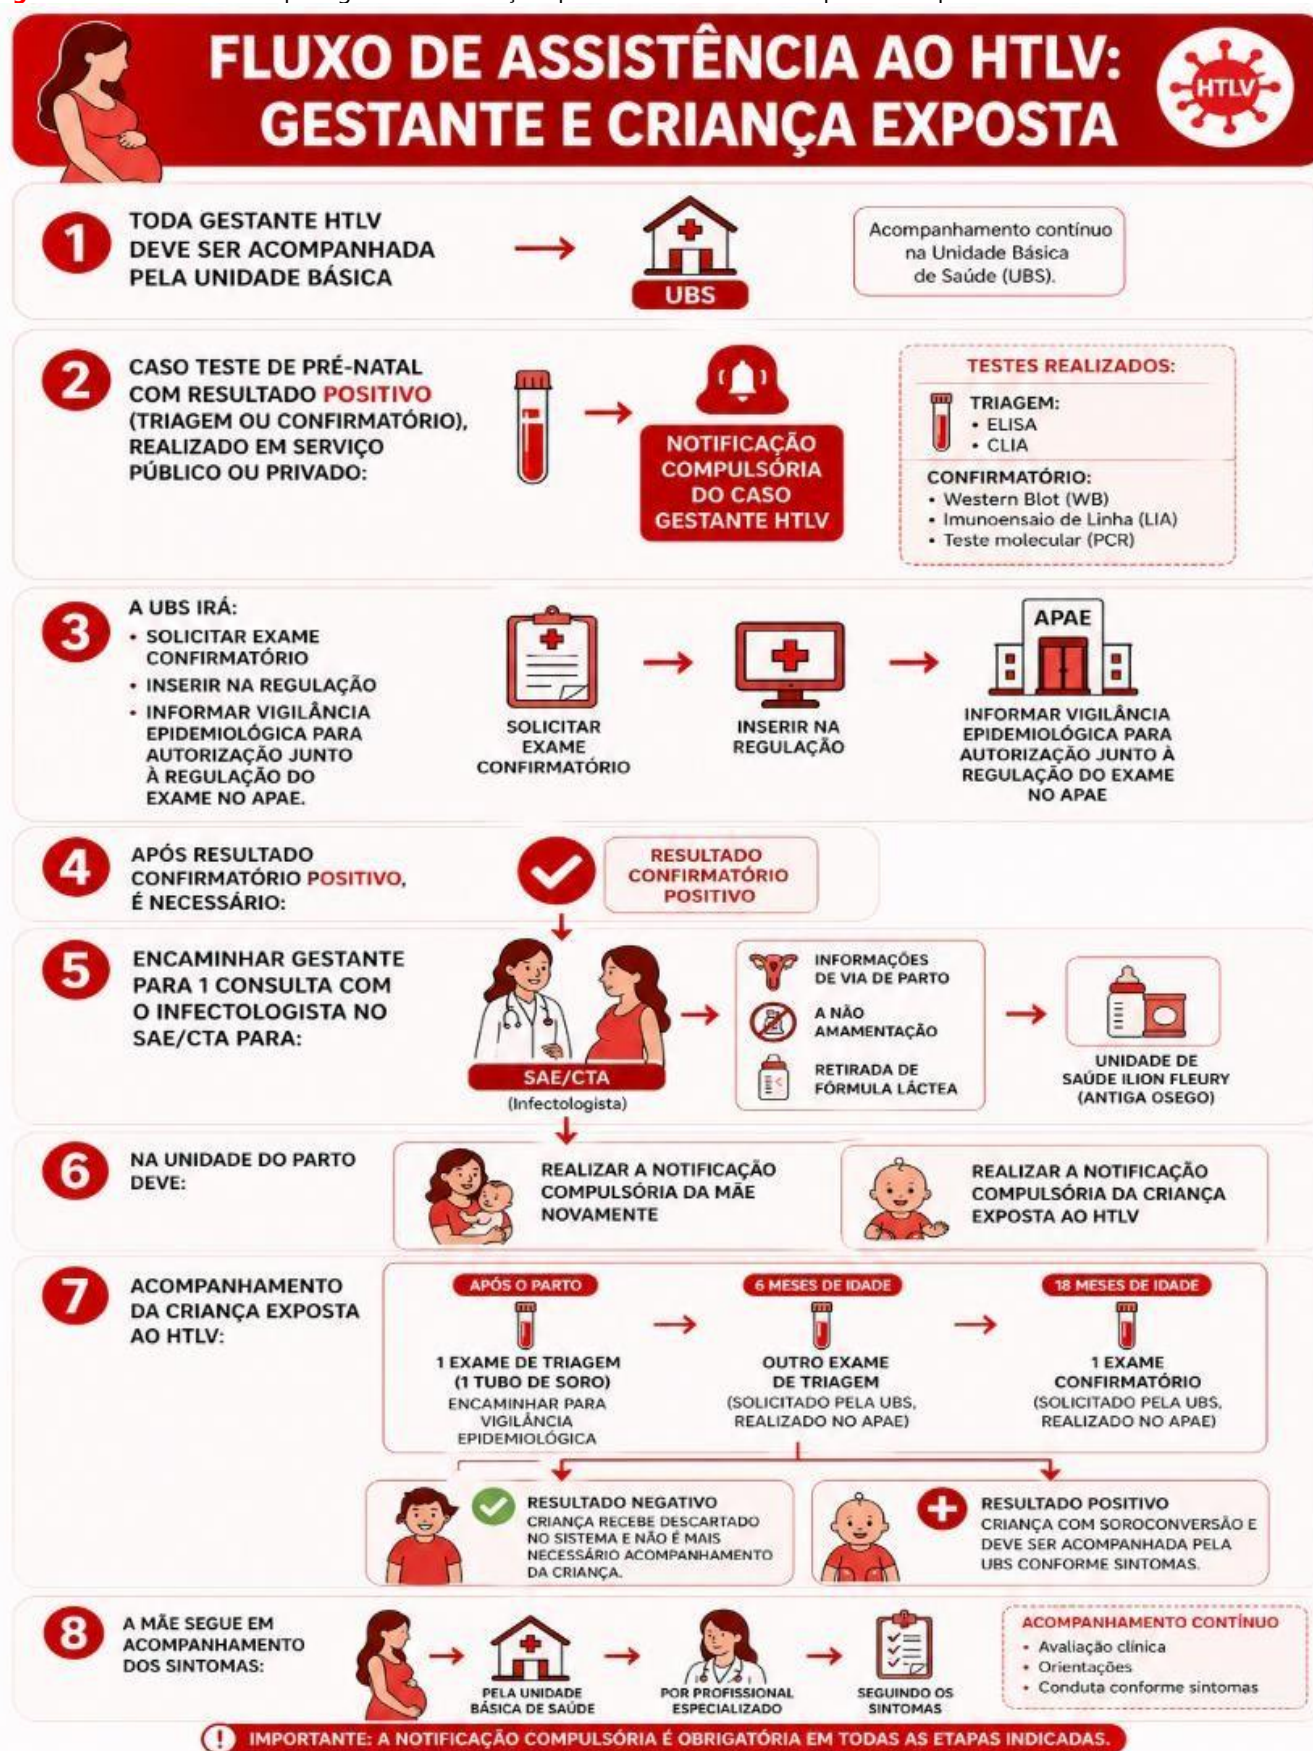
FLUXO DE ASSISTÊNCIA AO HTLV: GESTANTE E CRIANÇA EXPOSTA

HTLV

1 TODA GESTANTE HTLV DEVE SER ACOMPANHADA PELA UNIDADE BÁSICA

UBS

Acompanhamento contínuo na Unidade Básica de Saúde (UBS).

2 CASO TESTE DE PRÉ-NATAL COM RESULTADO POSITIVO (TRIAGEM OU CONFIRMATÓRIO), REALIZADO EM SERVIÇO PÚBLICO OU PRIVADO:

NOTIFICAÇÃO COMPULSÓRIA DO CASO GESTANTE HTLV

TESTES REALIZADOS:
TRIAGEM:
• ELISA
• CLIA
CONFIRMATÓRIO:
• Western Blot (WB)
• Imunoensaio de Linha (LIA)
• Teste molecular (PCR)

3 A UBS IRÁ:
• SOLICITAR EXAME CONFIRMATÓRIO
• INSERIR NA REGULAÇÃO
• INFORMAR VIGILÂNCIA EPIDEMIOLÓGICA PARA AUTORIZAÇÃO JUNTO À REGULAÇÃO DO EXAME NO APAE.

SOLICITAR EXAME CONFIRMATÓRIO

INSERIR NA REGULAÇÃO

APAE

INFORMAR VIGILÂNCIA EPIDEMIOLÓGICA PARA AUTORIZAÇÃO JUNTO À REGULAÇÃO DO EXAME NO APAE

4 APÓS RESULTADO CONFIRMATÓRIO POSITIVO, É NECESSÁRIO:

RESULTADO CONFIRMATÓRIO POSITIVO

5 ENCAMINHAR GESTANTE PARA 1 CONSULTA COM O INFECTOLOGISTA NO SAE/CTA PARA:

SAE/CTA
(Infectologista)

INFORMAÇÕES DE VIA DE PARTO
A NÃO AMAMENTAÇÃO
RETIRADA DE FÓRMULA LÁCTEA

UNIDADE DE SAÚDE ILION FLEURY (ANTIGA OSEGO)

6 NA UNIDADE DO PARTO DEVE:

REALIZAR A NOTIFICAÇÃO COMPULSÓRIA DA MÃE NOVAMENTE

REALIZAR A NOTIFICAÇÃO COMPULSÓRIA DA CRIANÇA EXPOSTA AO HTLV

7 ACOMPANHAMENTO DA CRIANÇA EXPOSTA AO HTLV:

APÓS O PARTO
1 EXAME DE TRIAGEM (1 TUBO DE SORO)
ENCAMINHAR PARA VIGILÂNCIA EPIDEMIOLÓGICA

6 MESES DE IDADE
OUTRO EXAME DE TRIAGEM
(SOLICITADO PELA UBS, REALIZADO NO APAE)

18 MESES DE IDADE
1 EXAME CONFIRMATÓRIO
(SOLICITADO PELA UBS, REALIZADO NO APAE)

RESULTADO NEGATIVO
CRIANÇA RECEBE DESCARTADO NO SISTEMA E NÃO É MAIS NECESSÁRIO ACOMPANHAMENTO DA CRIANÇA.

RESULTADO POSITIVO
CRIANÇA COM SOROCONVERSÃO E DEVE SER ACOMPANHADA PELA UBS CONFORME SINTOMAS.

8 A MÃE SEGUE EM ACOMPANHAMENTO DOS SINTOMAS:

PELA UNIDADE BÁSICA DE SAÚDE

POR PROFISSIONAL ESPECIALIZADO

SEGUINDO OS SINTOMAS

ACOMPANHAMENTO CONTÍNUO
• Avaliação clínica
• Orientações
• Conduta conforme sintomas

IMPORTANTE: A NOTIFICAÇÃO COMPULSÓRIA É OBRIGATÓRIA EM TODAS AS ETAPAS INDICADAS.